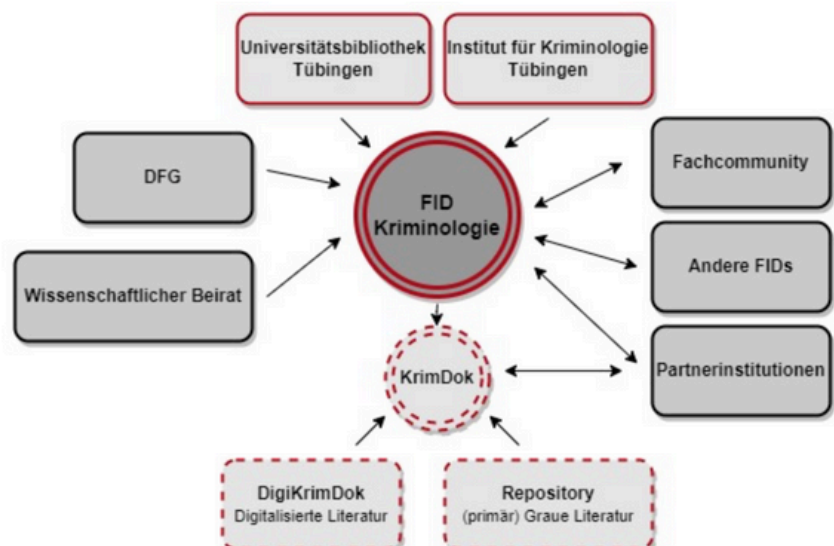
Universitätsbibliothek Tübingen

Institut für Kriminologie Tübingen

DFG

FID Kriminologie

Fachcommunity

Andere FIDs

Wissenschaftlicher Beirat

KrimDok

Partnerinstitutionen

DigiKrimDok
Digitalisierte Literatur

Repository
(primär) Graue Literatur